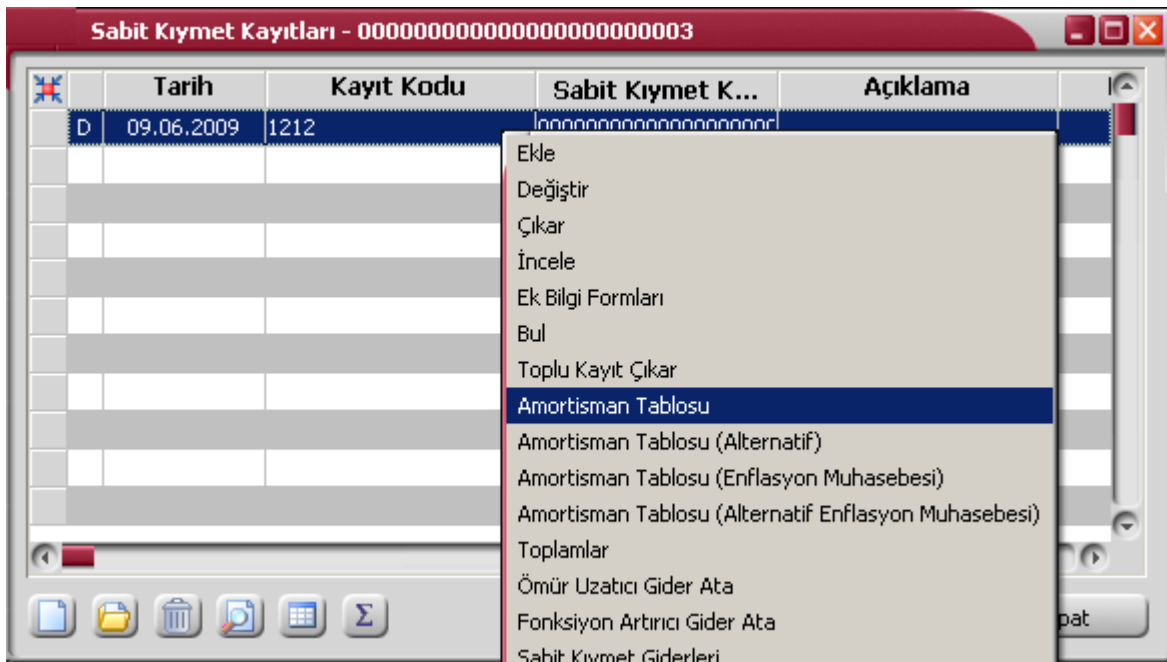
Sabit Kıymet Kayıtları - 0000000000000000000000003

| | Tarih | Kayıt Kodu | Sabit Kıymet K... | Açıklama |
|---|---|---|---|---|
| D | 09.06.2009 | 1212 | 0000000000000000000 | |

Ekle
Değiştir
Çıkar
İncele
Ek Bilgi Formları
Bul
Toplu Kayıt Çıkar
Amortisman Tablosu
Amortisman Tablosu (Alternatif)
Amortisman Tablosu (Enflasyon Muhasebesi)
Amortisman Tablosu (Alternatif Enflasyon Muhasebesi)
Toplamlar
Ömür Uzatıcı Gider Ata
Fonksiyon Artırıcı Gider Ata
Sabit Kıymet Giderleri

Σ

pat